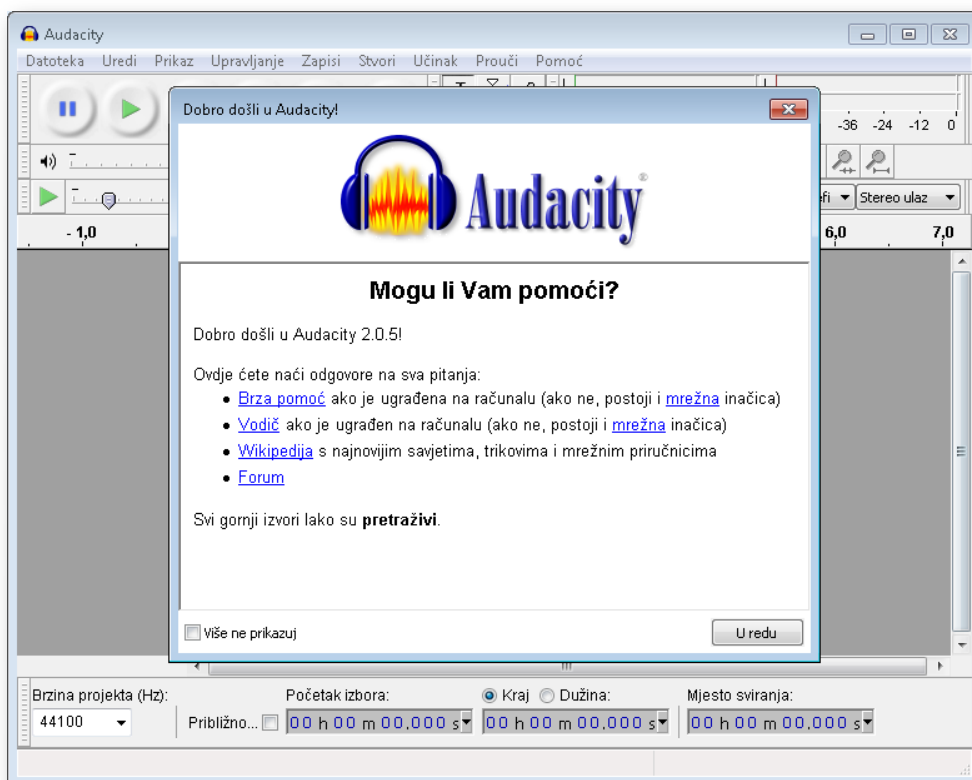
Audacity

Datoteka Uredi Prikaz Upravljanje Zapisi Stvori Učinak Prouči Pomoć

-36 -24 -12 0

fi Stereo ulaz

- 1,0

6,0 7,0

Dobro došli u Audacity!

Audacity

Mogu li Vam pomoći?

Dobro došli u Audacity 2.0.5!

Ovdje ćete naći odgovore na sva pitanja:

- Brza pomoć ako je ugrađena na računalu (ako ne, postoji i mrežna inačica)
- Vodič ako je ugrađen na računalu (ako ne, postoji i mrežna inačica)
- Wikipedija s najnovijim savjetima, trikovima i mrežnim priručnicima
- Forum

Svi gornji izvori lako su **pretraživi**.

Više ne prikazuj

U redu

Brzina projekta (Hz):

44100

Početak izbora:

Približno...

00 h 00 m 00,000 s

Kraj Dužina:

00 h 00 m 00,000 s

Mjesto sviranja:

00 h 00 m 00,000 s